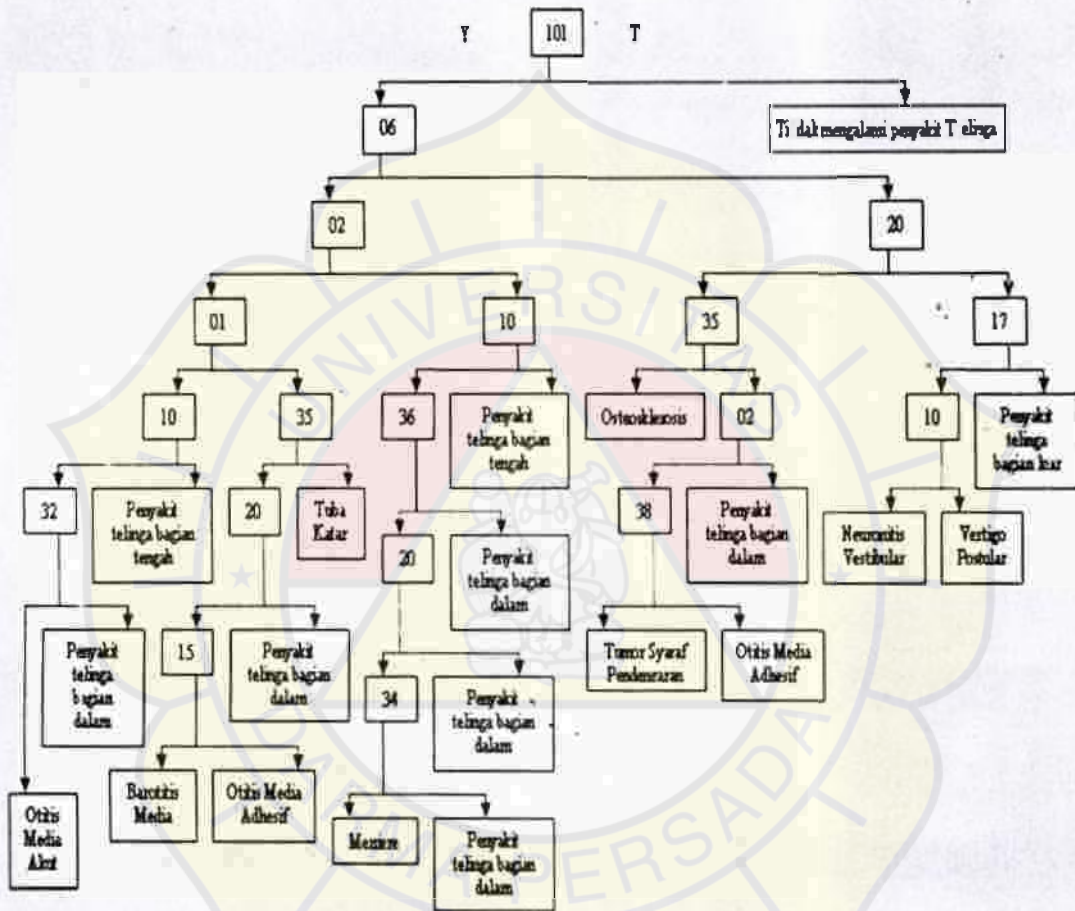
Y 101 T

06

Ti dak mengalami penyakit T elinga

02

20

01

10

35

17

10

35

36

Penyakit telinga bagian tengah

Otosklerosis

02

10

Penyakit telinga bagian luar

32

Penyakit telinga bagian tengah

20

Tuba Katar

20

Penyakit telinga bagian dalam

38

Penyakit telinga bagian dalam

Neuronitis Vestibular

Vertigo Postular

Penyakit telinga bagian dalam

15

Penyakit telinga bagian dalam

Tumor Syaraf Pendengaran

Otitis Media Adhesif

34

Penyakit telinga bagian dalam

Barotitis Media

Otitis Media Adhesif

Otitis Media Akut

Meniere

Penyakit telinga bagian dalam

UNIVERSITAS DARMA PERSADA